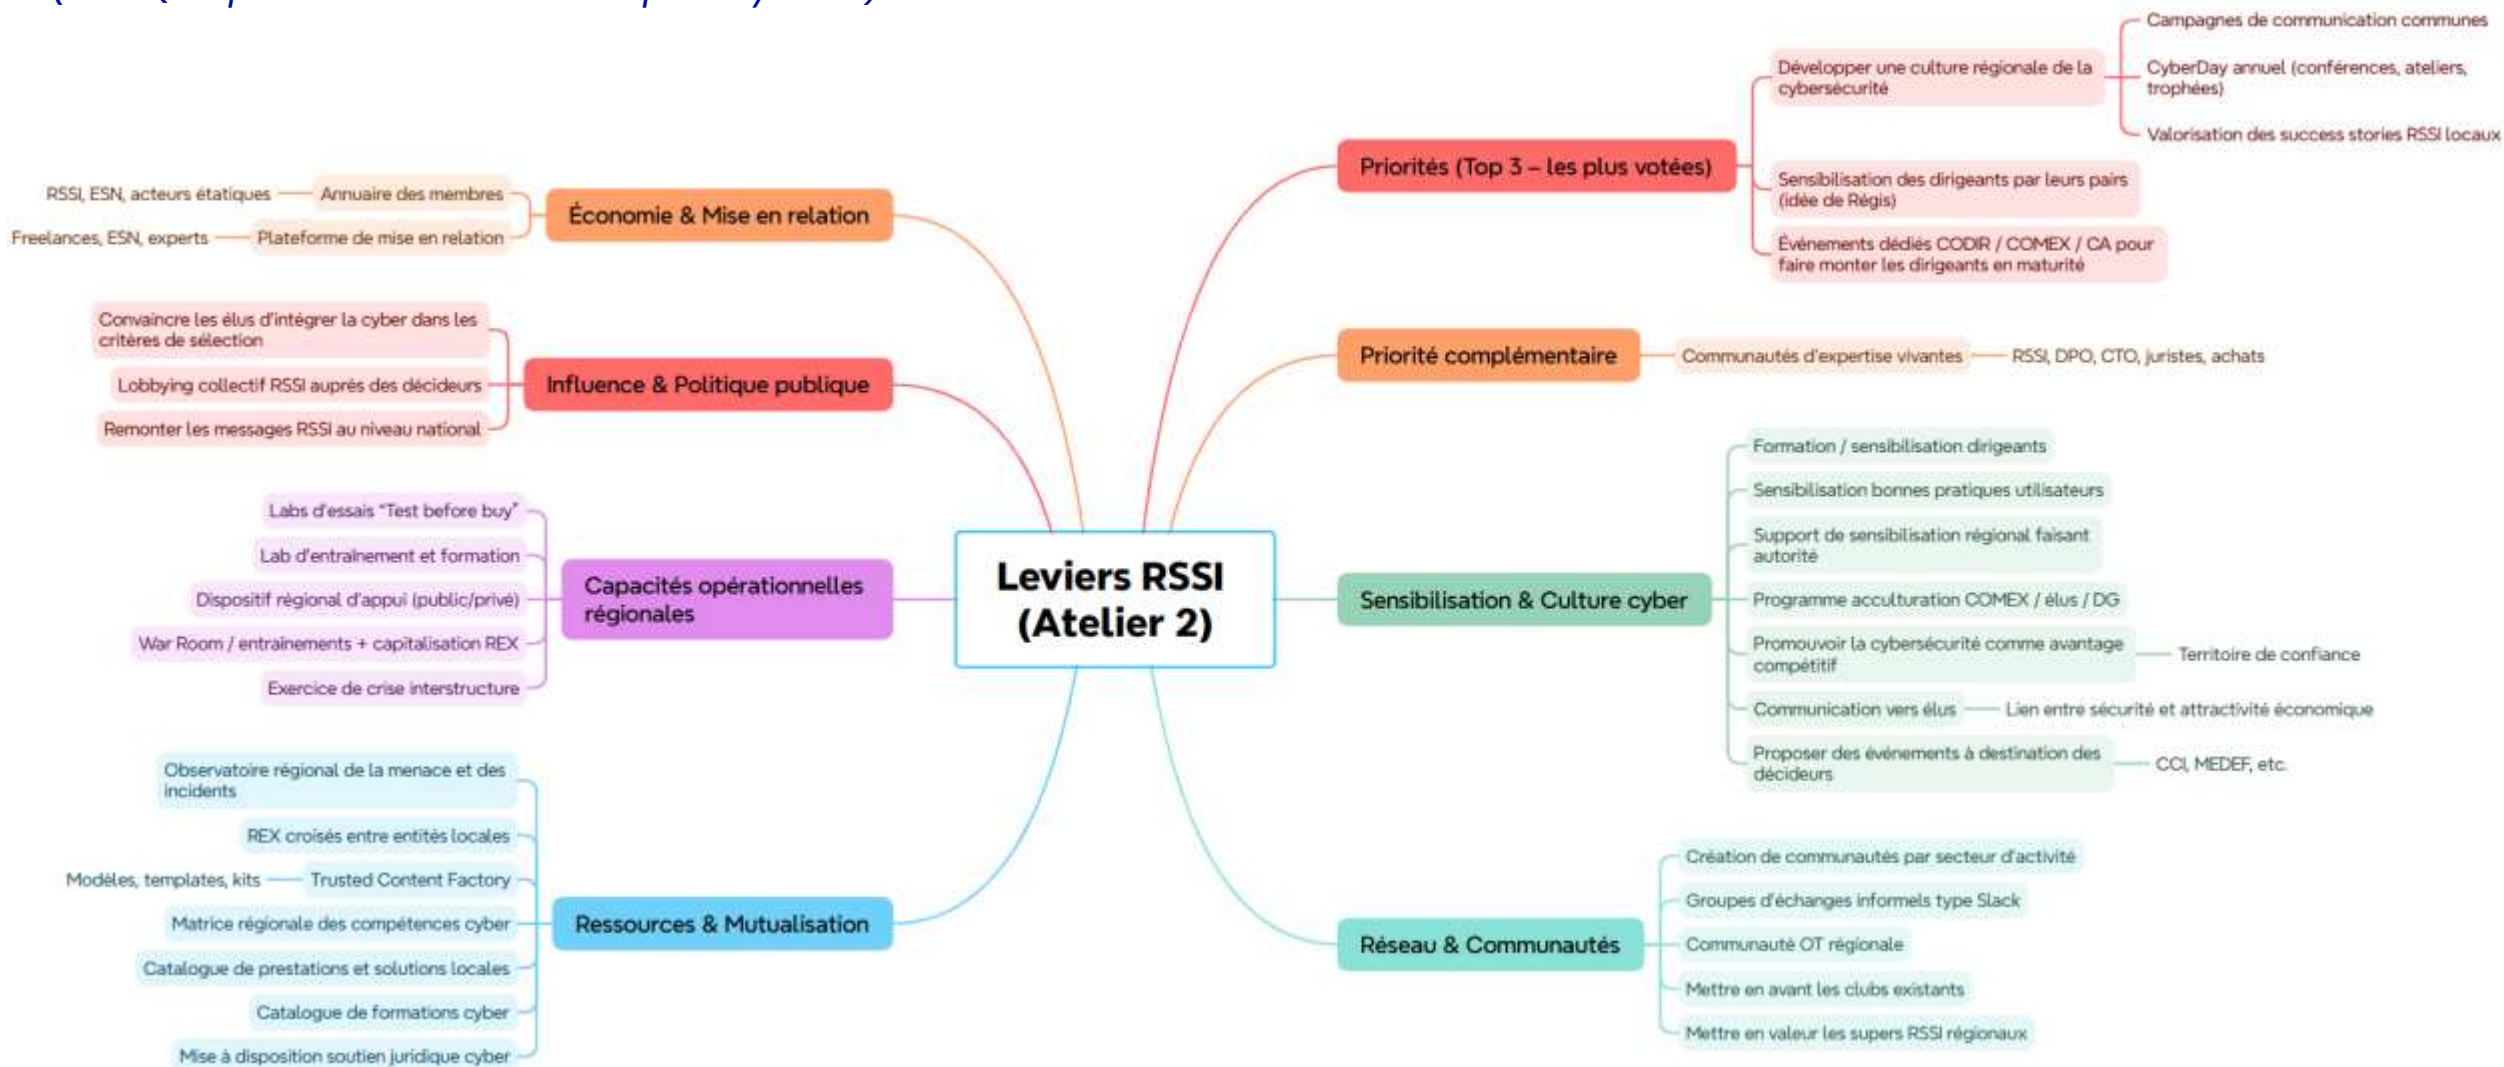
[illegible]

Leviers RSSI (Atelier 2)

Priorités (Top 3 – les plus votées)
Développer une culture régionale de la cybersécurité
Campagnes de communication communes
CyberDay annuel (conférences, ateliers, trophées)
Valorisation des success stories RSSI locaux
Sensibilisation des dirigeants par leurs pairs (idée de Régis)
Événements dédiés CODIR / COMEX / CA pour faire monter les dirigeants en maturité

Priorité complémentaire
Communautés d'expertise vivantes
RSSI, DPO, CTO, juristes, achats

Sensibilisation & Culture cyber
Formation / sensibilisation dirigeants
Sensibilisation bonnes pratiques utilisateurs
Support de sensibilisation régional faisant autorité
Programme acculturation COMEX / élus / DG
Promouvoir la cybersécurité comme avantage compétitif
Territoire de confiance
Communication vers élus
Lien entre sécurité et attractivité économique
Proposer des événements à destination des décideurs
CCI, MEDEF, etc.

Réseau & Communautés
Création de communautés par secteur d'activité
Groupes d'échanges informels type Slack
Communauté OT régionale
Mettre en avant les clubs existants
Mettre en valeur les supers RSSI régionaux

Économie & Mise en relation
Annuaire des membres
RSSI, ESN, acteurs étatiques
Plateforme de mise en relation
Freelances, ESN, experts

Influence & Politique publique
Convaincre les élus d'intégrer la cyber dans les critères de sélection
Lobbying collectif RSSI auprès des décideurs
Remonter les messages RSSI au niveau national

Capacités opérationnelles régionales
Labs d'essais "Test before buy"
Lab d'entraînement et formation
Dispositif régional d'appui (public/privé)
War Room / entraînements + capitalisation REX
Exercice de crise interstructure

Ressources & Mutualisation
Observatoire régional de la menace et des incidents
REX croisés entre entités locales
Trusted Content Factory
Modèles, templates, kits
Matrice régionale des compétences cyber
Catalogue de prestations et solutions locales
Catalogue de formations cyber
Mise à disposition soutien juridique cyber